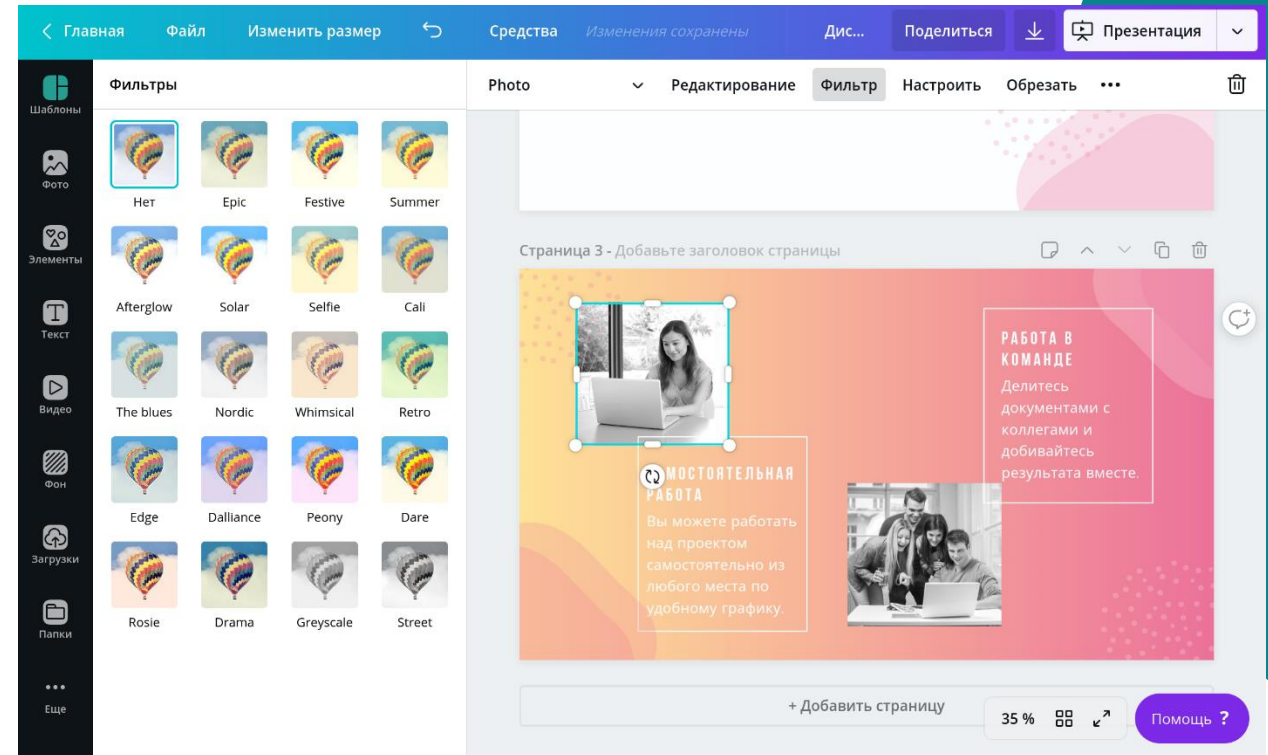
< Главная Файл Изменить размер Средства Изменения сохранены Дис... Поделиться Презентация

Шаблоны
Фото
Элементы
Текст
Видео
Фон
Загрузки
Папки
Еще

Фильтры

Нет Epic Festive Summer
Afterglow Solar Selfie Cali
The blues Nordic Whimsical Retro
Edge Dalliance Peony Dare
Rosie Drama Greyscale Street

Photo Редактирование Фильтр Настроить Обрезать •••

Страница 3 - Добавьте заголовок страницы

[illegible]МОСТОЯТЕЛЬНАЯ РАБОТА
Вы можете работать над проектом самостоятельно из любого места по удобному графику.

РАБОТА В КОМАНДЕ
Делитесь документами с коллегами и добивайтесь результата вместе.

+ Добавить страницу

35 %

Помощь ?